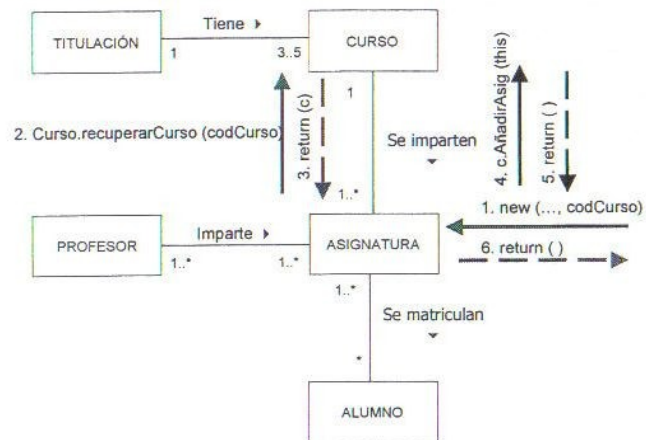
TITULACIÓN

Tiene ▸

1

3..5

CURSO

1

2. Curso.recuperarCurso (codCurso)

3. return (c)

Se imparten ▾

4. c.AñadirAsig (this)

5. return ( )

1..*

1. new (..., codCurso)

PROFESOR

Imparte ▸

1..*

1..*

ASIGNATURA

6. return ( )

1..*

Se matriculan ▾

*

ALUMNO